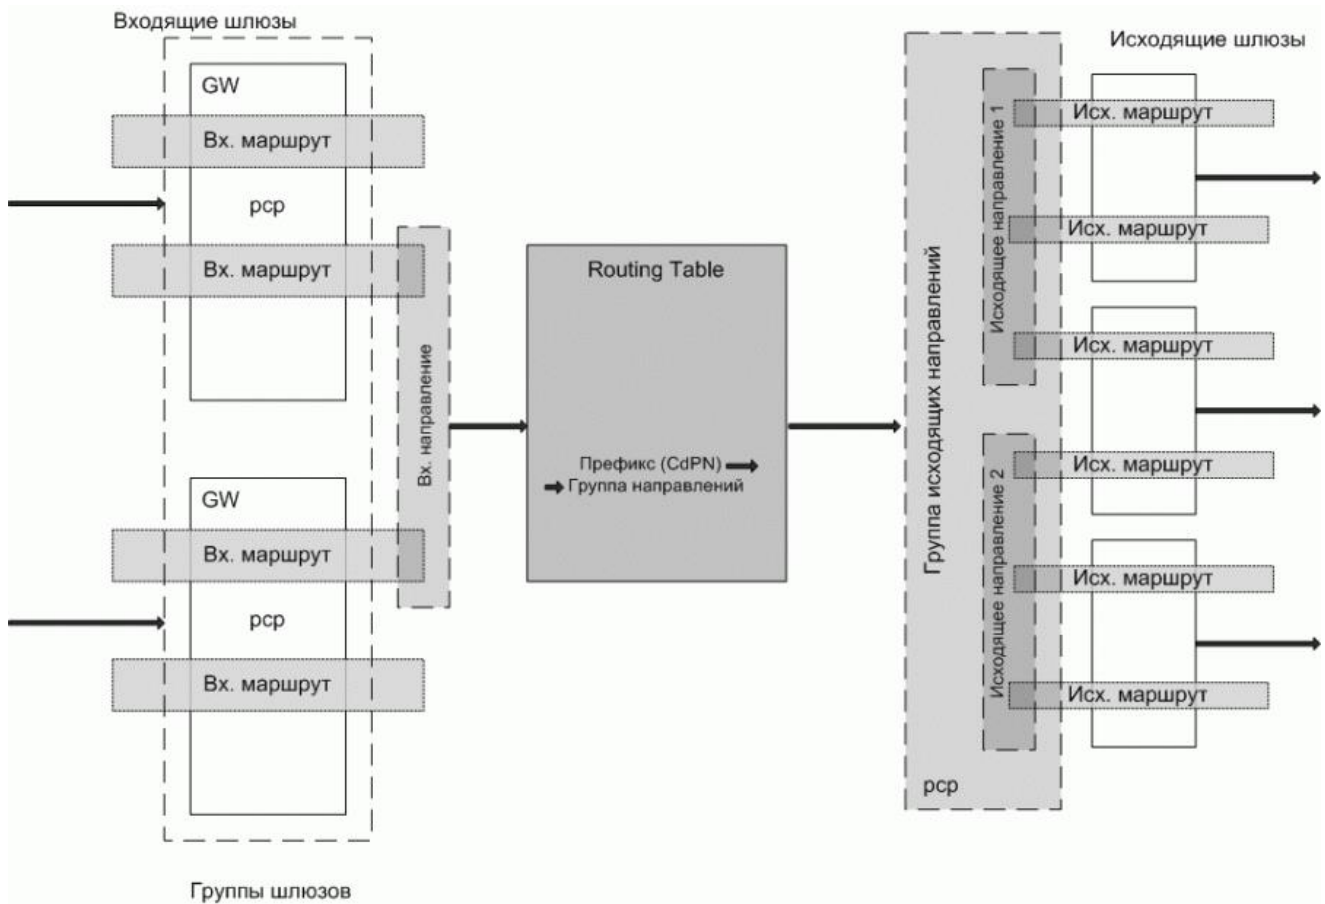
Входящие шлюзы

GW

Вх. маршрут

pcp

Вх. маршрут

GW

Вх. маршрут

pcp

Вх. маршрут

Вх. направление

Группы шлюзов

Routing Table

Префикс (CdPN)
Группа направлений

Исходящие шлюзы

Группа исходящих направлений

Исходящее направление 1

Исх. маршрут

Исх. маршрут

Исх. маршрут

Исходящее направление 2

Исх. маршрут

Исх. маршрут

Исх. маршрут

pcp